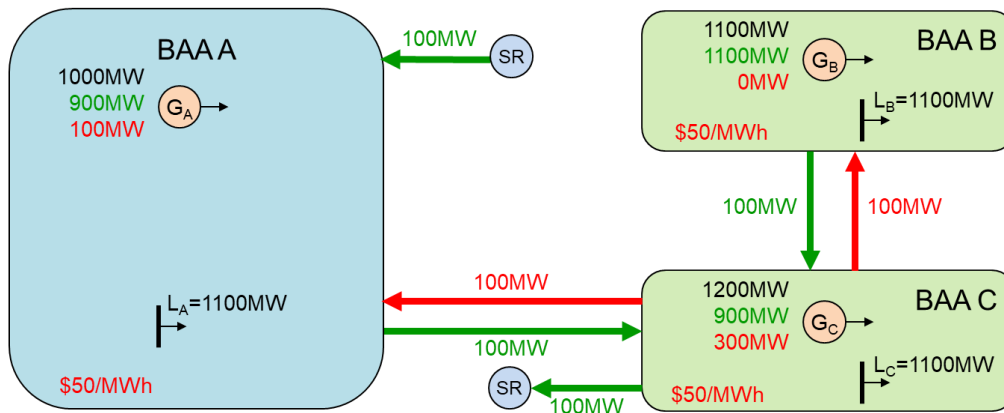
BAA A

1000MW
900MW
100MW

$G_A$

$L_A$=1100MW

$50/MWh

100MW

SR

BAA B

1100MW
1100MW
0MW

$G_B$

$L_B$=1100MW

$50/MWh

100MW

100MW

100MW

100MW

BAA C

1200MW
900MW
300MW

$G_C$

$L_C$=1100MW

$50/MWh

SR

100MW